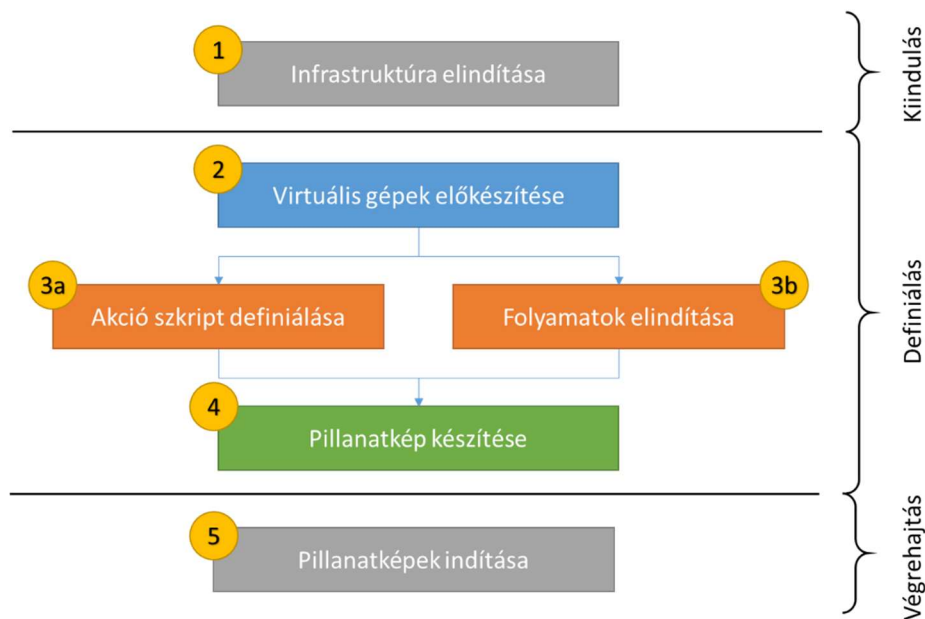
1
Infrastruktúra elindítása

Kiindulás

2
Virtuális gépek előkészítése

3a
Akció szkript definiálása

3b
Folyamatok elindítása

4
Pillanatkép készítése

Definiálás

5
Pillanatképek indítása

Végrehajtás